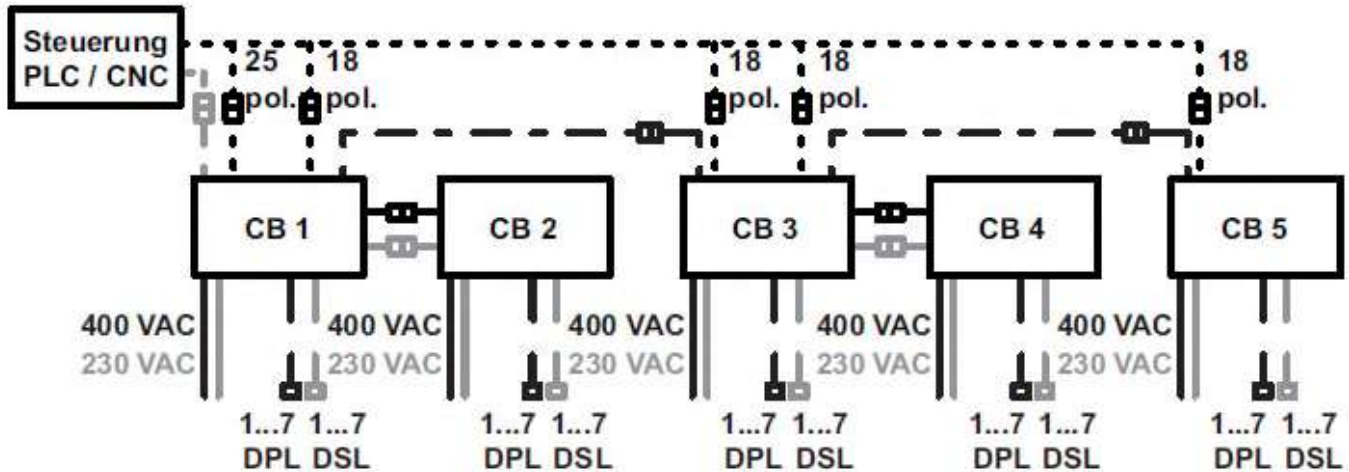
Steuerung
PLC / CNC

25 pol.
18 pol.
18 pol.
18 pol.
18 pol.

CB 1
CB 2
CB 3
CB 4
CB 5

400 VAC
230 VAC
400 VAC
230 VAC
400 VAC
230 VAC
400 VAC
230 VAC
400 VAC
230 VAC

1...7 DPL
1...7 DSL
1...7 DPL
1...7 DSL
1...7 DPL
1...7 DSL
1...7 DPL
1...7 DSL
1...7 DPL
1...7 DSL